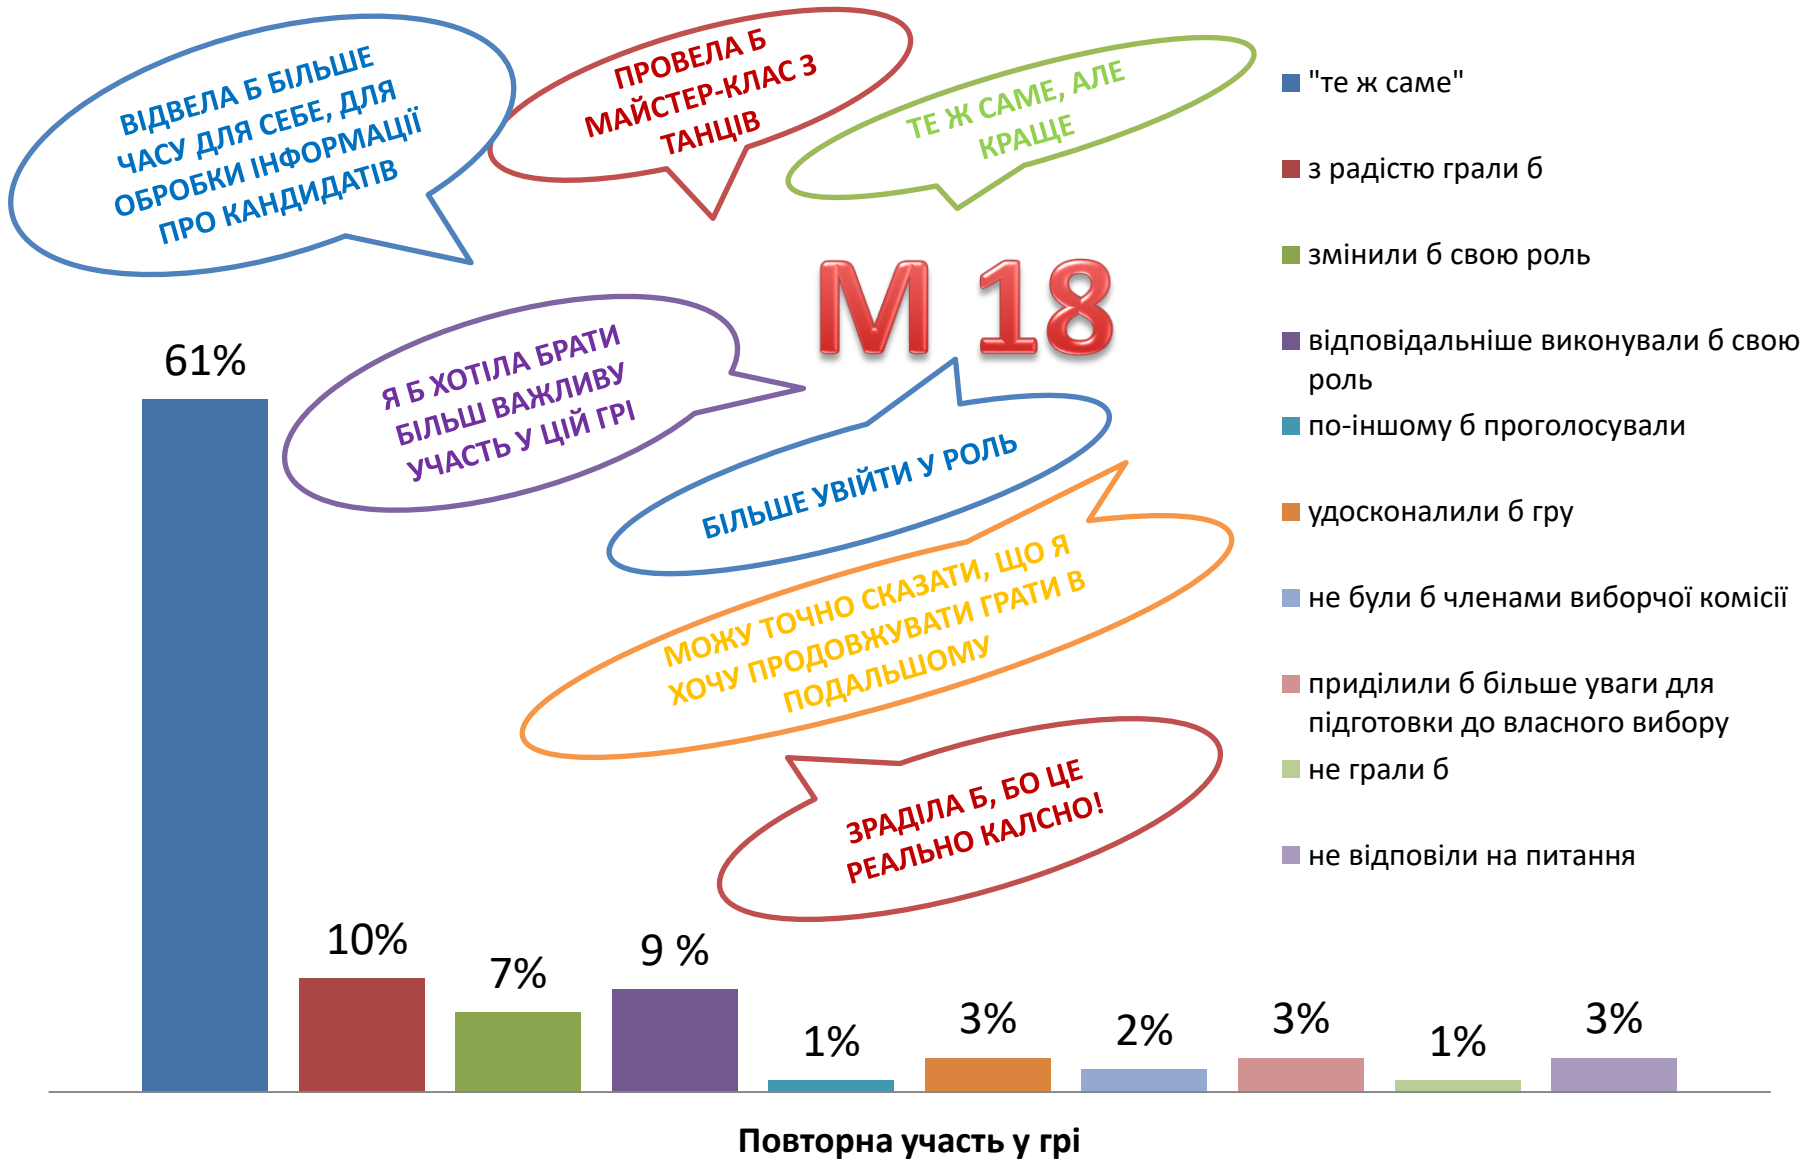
ВІДВЕЛА Б БІЛЬШЕ ЧАСУ ДЛЯ СЕБЕ, ДЛЯ ОБРОБКИ ІНФОРМАЦІЇ ПРО КАНДИДАТІВ

ПРОВЕЛА Б МАЙСТЕР-КЛАС З ТАНЦІВ

ТЕ Ж САМЕ, АЛЕ КРАЩЕ

M 18

Я Б ХОТІЛА БРАТИ БІЛЬШ ВАЖЛИВУ УЧАСТЬ У ЦІЙ ГРІ

БІЛЬШЕ УВІЙТИ У РОЛЬ

МОЖУ ТОЧНО СКАЗАТИ, ЩО Я ХОЧУ ПРОДОВЖУВАТИ ГРАТИ В ПОДАЛЬШОМУ

ЗРАДІЛА Б, БО ЦЕ РЕАЛЬНО КАЛСНО!

"те ж саме"
з радістю грали б
змінили б свою роль
відповідальніше виконували б свою роль
по-іншому б проголосували
удосконалили б гру
не були б членами виборчої комісії
приділили б більше уваги для підготовки до власного вибору
не грали б
не відповіли на питання

61%
10%
7%
9 %
1%
3%
2%
3%
1%
3%

Повторна участь у грі